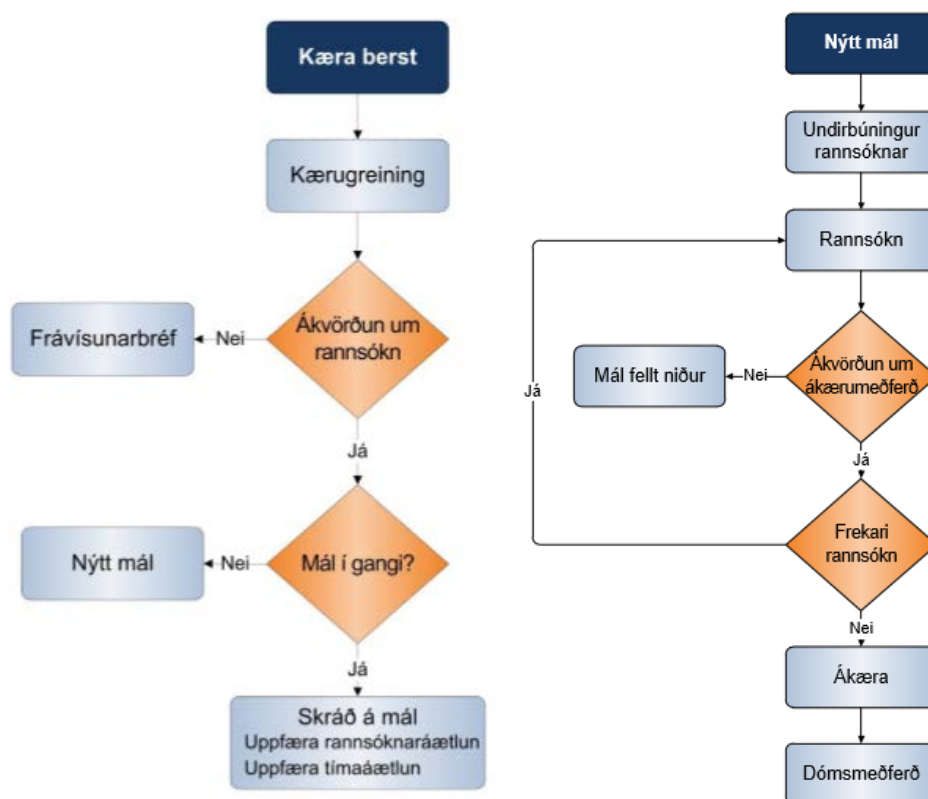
Kæra berst

Kærugreining

Ákvörðun um rannsókn

Nei

Frávísunarbréf

Já

Mál í gangi?

Nei

Nýtt mál

Já

Skráð á mál
Uppfæra rannsóknaráætlun
Uppfæra tímaáætlun

Nýtt mál

Undirbúningur rannsóknar

Rannsókn

Ákvörðun um ákærumeðferð

Nei

Mál fellt niður

Já

Já

Frekari rannsókn

Nei

Ákæra

Dómsmeðferð